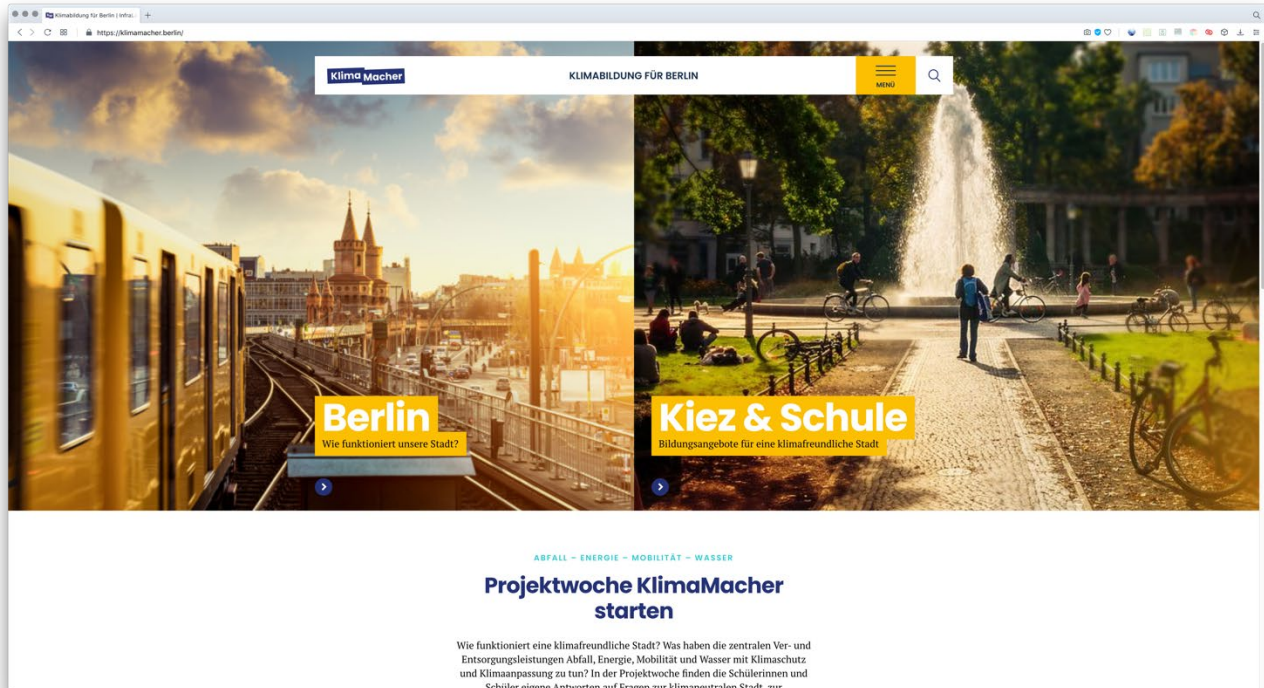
Klimabildung für Berlin | Infra...

https://klimamacher.berlin/

Klima Macher

KLIMABILDUNG FÜR BERLIN

MENÜ

Berlin
Wie funktioniert unsere Stadt?

Kiez & Schule
Bildungsangebote für eine klimafreundliche Stadt

ABFALL – ENERGIE – MOBILITÄT – WASSER

Projektwoche KlimaMacher starten

Wie funktioniert eine klimafreundliche Stadt? Was haben die zentralen Ver- und Entsorgungsleistungen Abfall, Energie, Mobilität und Wasser mit Klimaschutz und Klimaanpassung zu tun? In der Projektwoche finden die Schülerinnen und Schüler eigene Antworten auf Fragen zur klimaneutralen Stadt, zur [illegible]